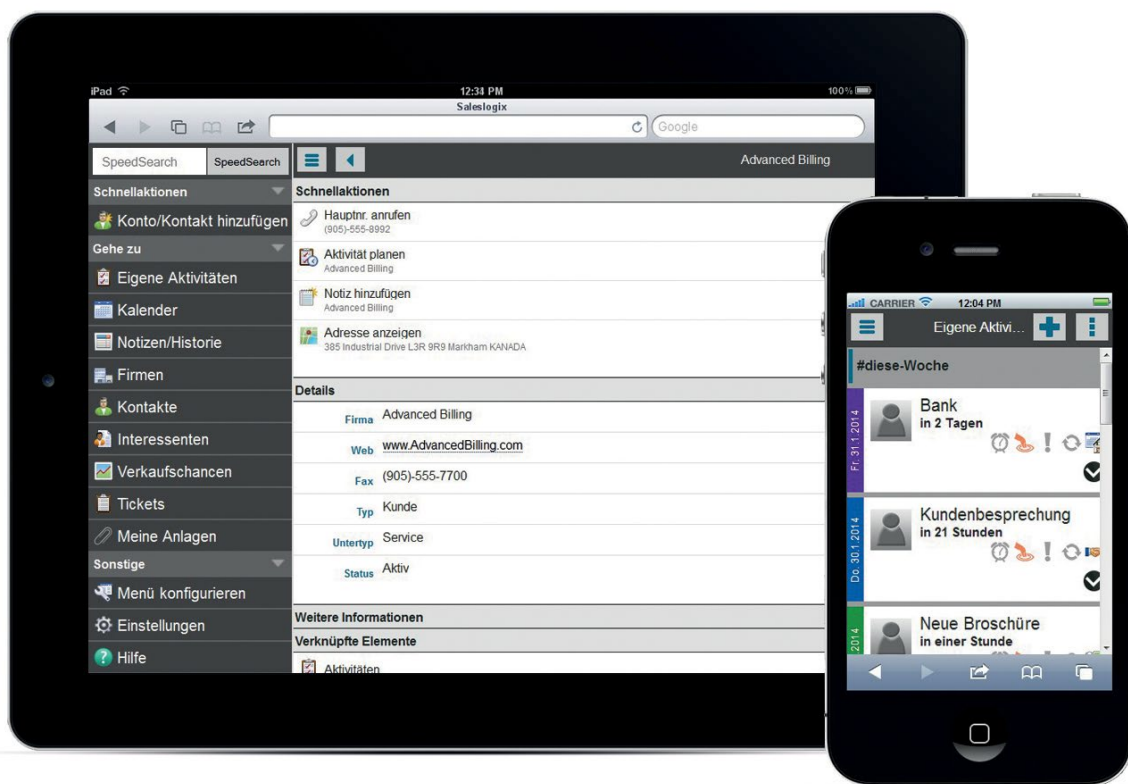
iPad
12:34 PM
100%
Saleslogix
Google
SpeedSearch
SpeedSearch
Advanced Billing
Schnellaktionen
Konto/Kontakt hinzufügen
Gehe zu
Eigene Aktivitäten
Kalender
Notizen/Historie
Firmen
Kontakte
Interessenten
Verkaufschancen
Tickets
Meine Anlagen
Sonstige
Menü konfigurieren
Einstellungen
Hilfe
Schnellaktionen
Hauptnr. anrufen
(905)-555-8992
Aktivität planen
Advanced Billing
Notiz hinzufügen
Advanced Billing
Adresse anzeigen
385 Industrial Drive L3R 9R9 Markham KANADA
Details
Firma Advanced Billing
Web www.AdvancedBilling.com
Fax (905)-555-7700
Typ Kunde
Untertyp Service
Status Aktiv
Weitere Informationen
Verknüpfte Elemente
Aktivitäten

CARRIER
12:04 PM
Eigene Aktivi...
#diese-Woche
Fr. 31.1.2014
Bank
in 2 Tagen
Do. 30.1.2014
Kundenbesprechung
in 21 Stunden
2014
Neue Broschüre
in einer Stunde